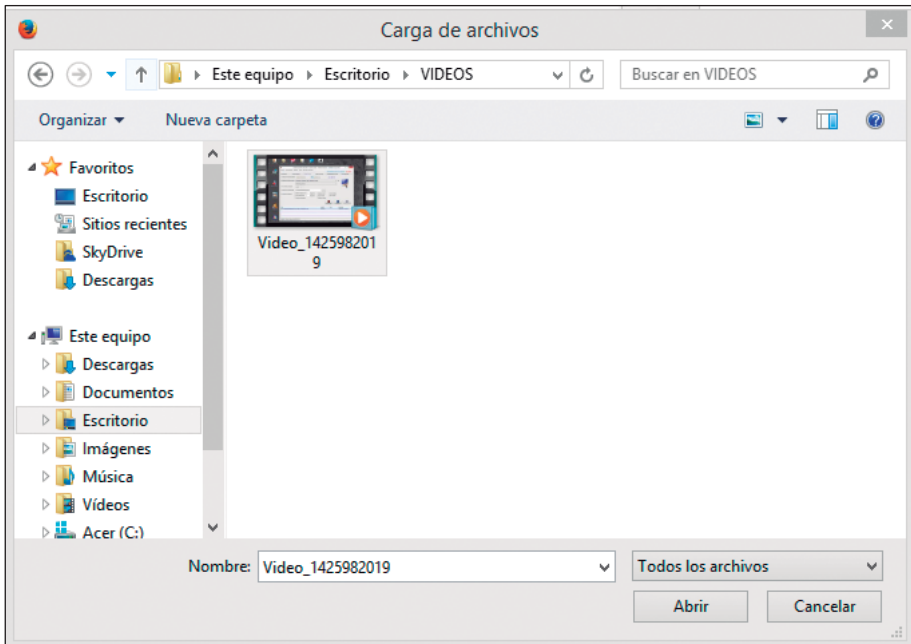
Carga de archivos

Este equipo ▸ Escritorio ▸ VIDEOS

Buscar en VIDEOS

Organizar ▾
Nueva carpeta

Favoritos
Escritorio
Sitios recientes
SkyDrive
Descargas

Este equipo
Descargas
Documentos
Escritorio
Imágenes
Música
Vídeos
Acer (C:)

Video_1425982019

Nombre: Video_1425982019
Todos los archivos
Abrir
Cancelar